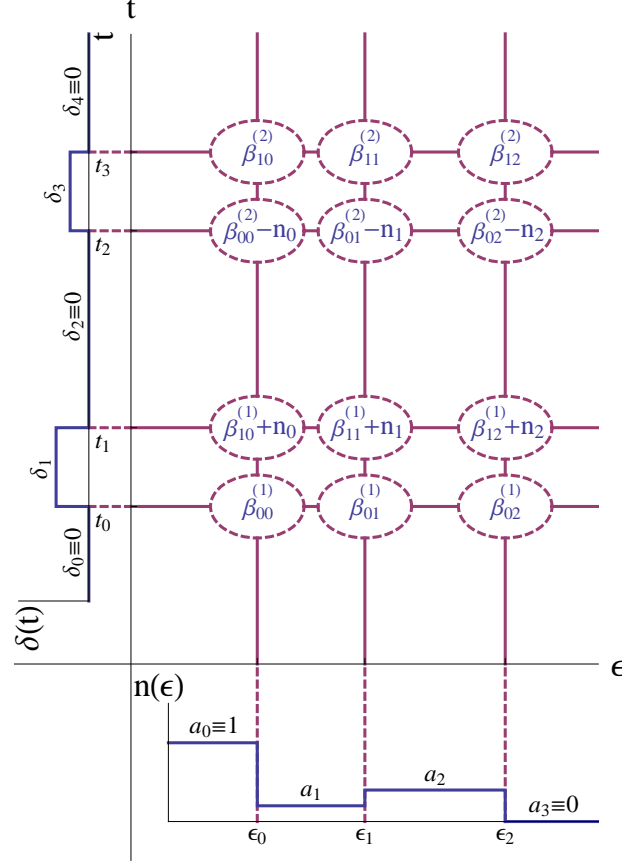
t
t
$\delta_4\equiv0$
$\delta_3$
$t_3$
$t_2$
$\delta_2\equiv0$
$\delta_1$
$t_1$
$t_0$
$\delta_0\equiv0$
$\delta(t)$
$\beta_{10}^{(2)}$
$\beta_{11}^{(2)}$
$\beta_{12}^{(2)}$
$\beta_{00}^{(2)}-n_0$
$\beta_{01}^{(2)}-n_1$
$\beta_{02}^{(2)}-n_2$
$\beta_{10}^{(1)}+n_0$
$\beta_{11}^{(1)}+n_1$
$\beta_{12}^{(1)}+n_2$
$\beta_{00}^{(1)}$
$\beta_{01}^{(1)}$
$\beta_{02}^{(1)}$
$\epsilon$
$n(\epsilon)$
$a_0\equiv1$
$a_1$
$a_2$
$a_3\equiv0$
$\epsilon_0$
$\epsilon_1$
$\epsilon_2$